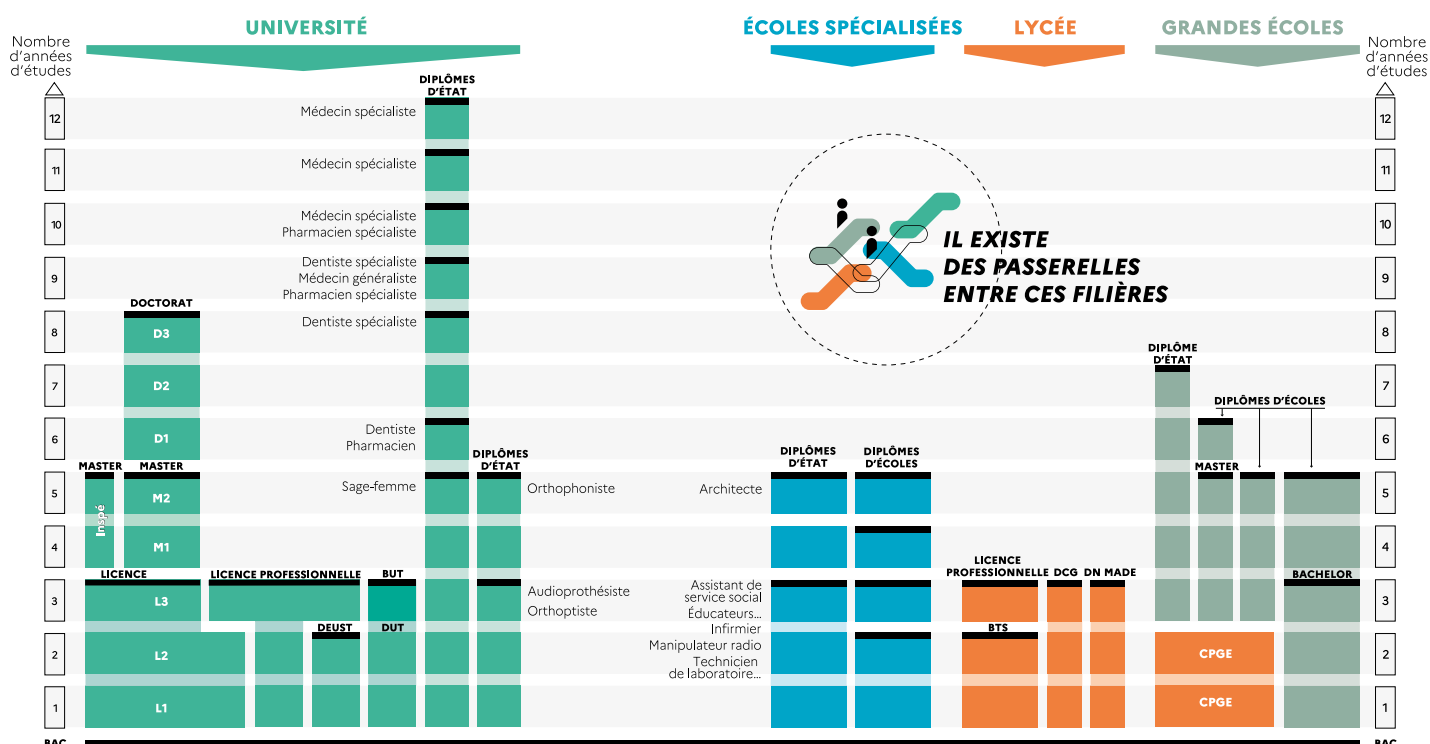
UNIVERSITÉ

ÉCOLES SPÉCIALISÉES

LYCÉE

GRANDES ÉCOLES

Nombre d'années d'études

Nombre d'années d'études

DIPLÔMES D'ÉTAT

12 Médecin spécialiste 12

11 Médecin spécialiste 11

10 Médecin spécialiste Pharmacien spécialiste 10

IL EXISTE DES PASSERELLES ENTRE CES FILIÈRES

9 Dentiste spécialiste Médecin généraliste Pharmacien spécialiste 9

DOCTORAT

8 D3 Dentiste spécialiste 8

DIPLÔME D'ÉTAT

7 D2 7

DIPLÔMES D'ÉCOLES

6 D1 Dentiste Pharmacien 6

MASTER MASTER

DIPLÔMES D'ÉTAT

DIPLÔMES D'ÉTAT

DIPLÔMES D'ÉCOLES

MASTER

5 M2 Sage-femme Orthophoniste Architecte 5

Inspé

4 M1 4

LICENCE LICENCE PROFESSIONNELLE BUT

LICENCE PROFESSIONNELLE DCG DN MADE

BACHELOR

3 L3 Audioprothésiste Orthoptiste Assistant de service social Éducateurs... 3

DEUST DUT

Infirmier

BTS

2 L2 Manipulateur radio Technicien de laboratoire... CPGE 2

1 L1 CPGE 1

BAC BAC